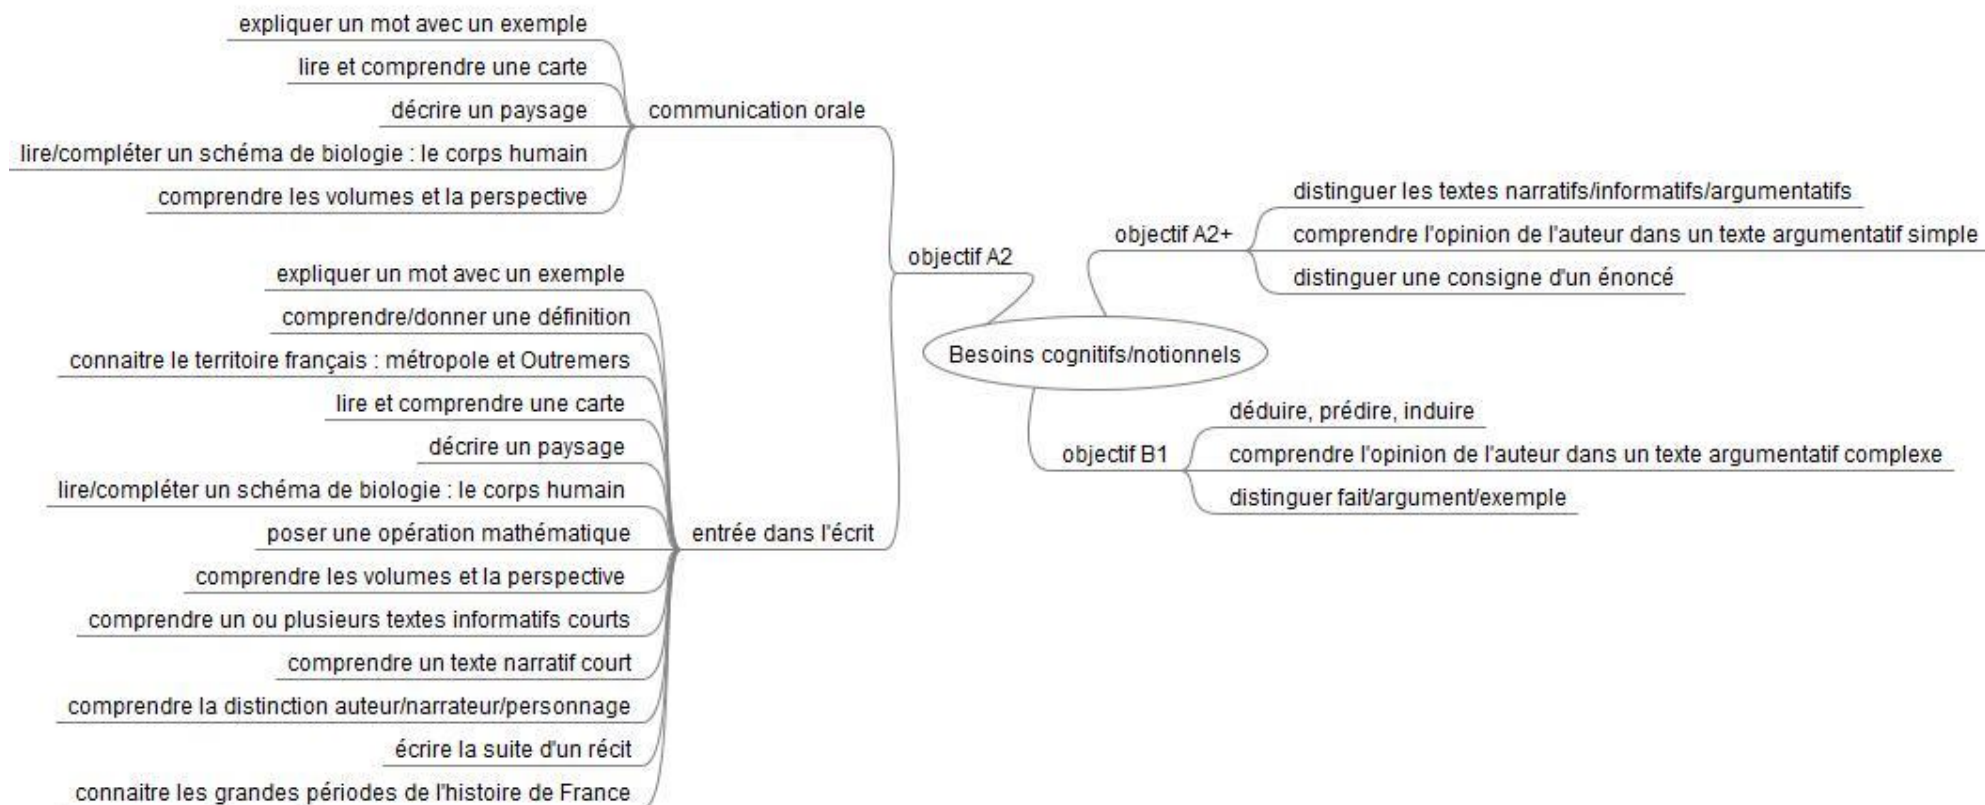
Besoins cognitifs/notionnels

objectif A2

communication orale
expliquer un mot avec un exemple
lire et comprendre une carte
décrire un paysage
lire/compléter un schéma de biologie : le corps humain
comprendre les volumes et la perspective

entrée dans l'écrit
expliquer un mot avec un exemple
comprendre/donner une définition
connaitre le territoire français : métropole et Outremers
lire et comprendre une carte
décrire un paysage
lire/compléter un schéma de biologie : le corps humain
poser une opération mathématique
comprendre les volumes et la perspective
comprendre un ou plusieurs textes informatifs courts
comprendre un texte narratif court
comprendre la distinction auteur/narrateur/personnage
écrire la suite d'un récit
connaitre les grandes périodes de l'histoire de France

objectif A2+
distinguer les textes narratifs/informatifs/argumentatifs
comprendre l'opinion de l'auteur dans un texte argumentatif simple
distinguer une consigne d'un énoncé

objectif B1
déduire, prédire, induire
comprendre l'opinion de l'auteur dans un texte argumentatif complexe
distinguer fait/argument/exemple